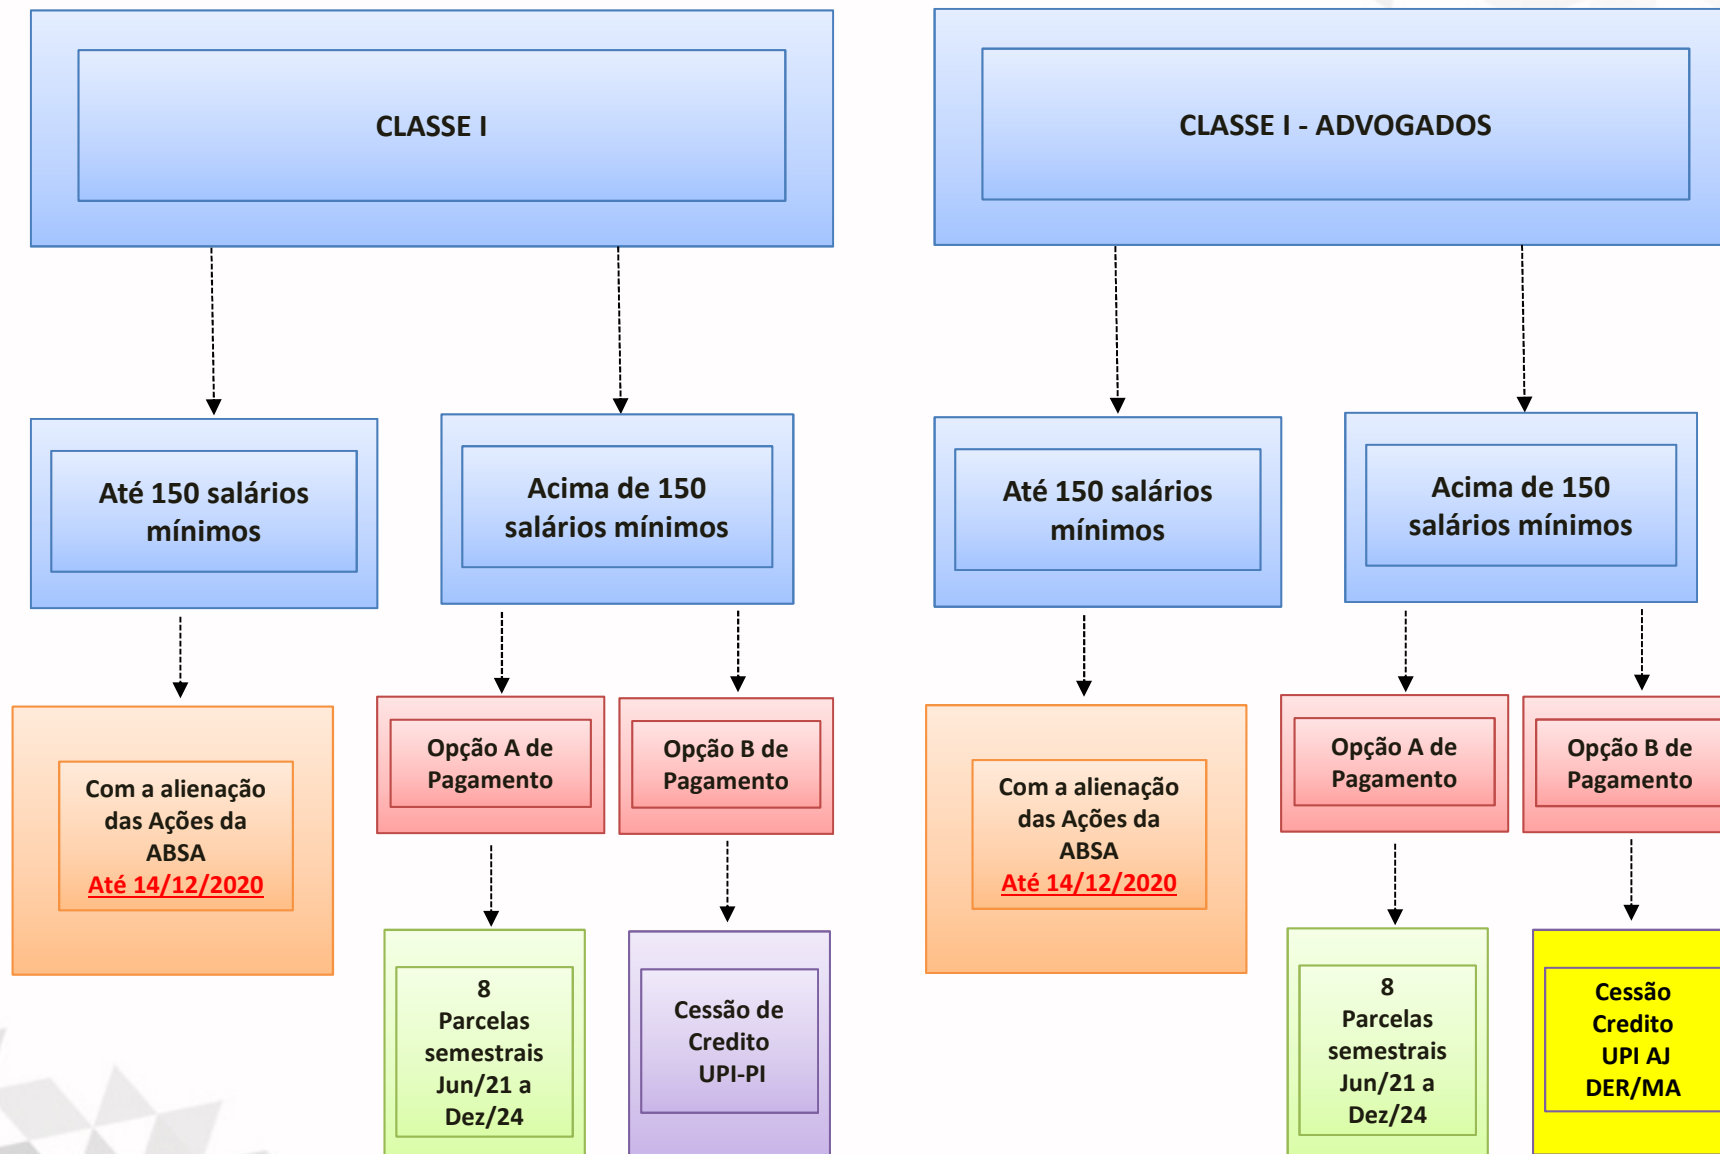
CLASSE I

Até 150 salários mínimos

Acima de 150 salários mínimos

Com a alienação das Ações da ABSA
Até 14/12/2020

Opção A de Pagamento

Opção B de Pagamento

8 Parcelas semestrais Jun/21 a Dez/24

Cessão de Credito UPI-PI

CLASSE I - ADVOGADOS

Até 150 salários mínimos

Acima de 150 salários mínimos

Com a alienação das Ações da ABSA
Até 14/12/2020

Opção A de Pagamento

Opção B de Pagamento

8 Parcelas semestrais Jun/21 a Dez/24

Cessão Credito UPI AJ DER/MA